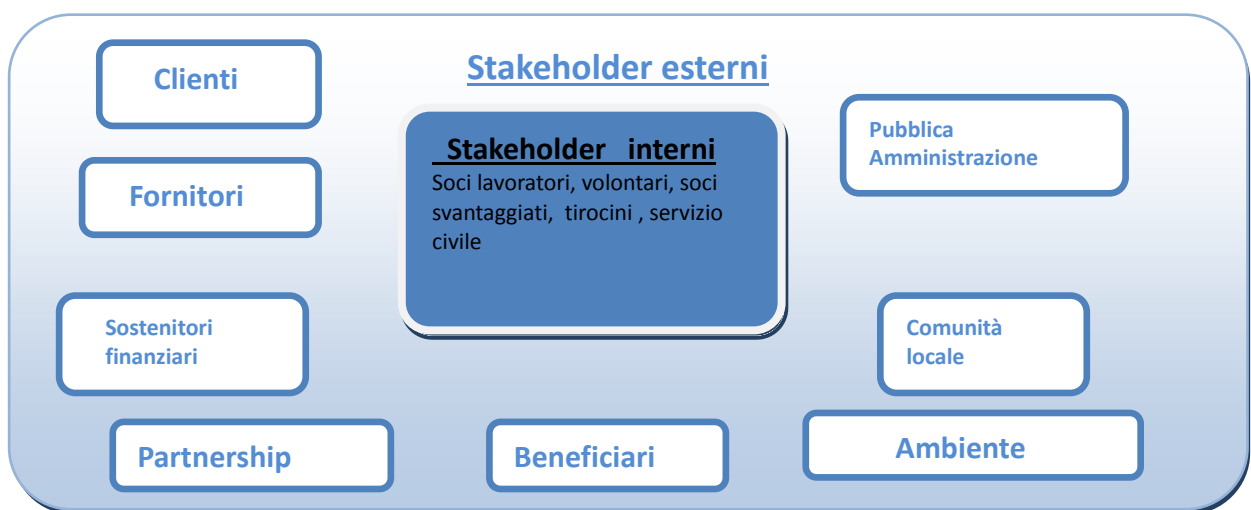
Clienti

Stakeholder esterni

Stakeholder interni

Soci lavoratori, volontari, soci svantaggiati, tirocini , servizio civile

Pubblica Amministrazione

Fornitori

Sostenitori finanziari

Comunità locale

Partnership

Beneficiari

Ambiente